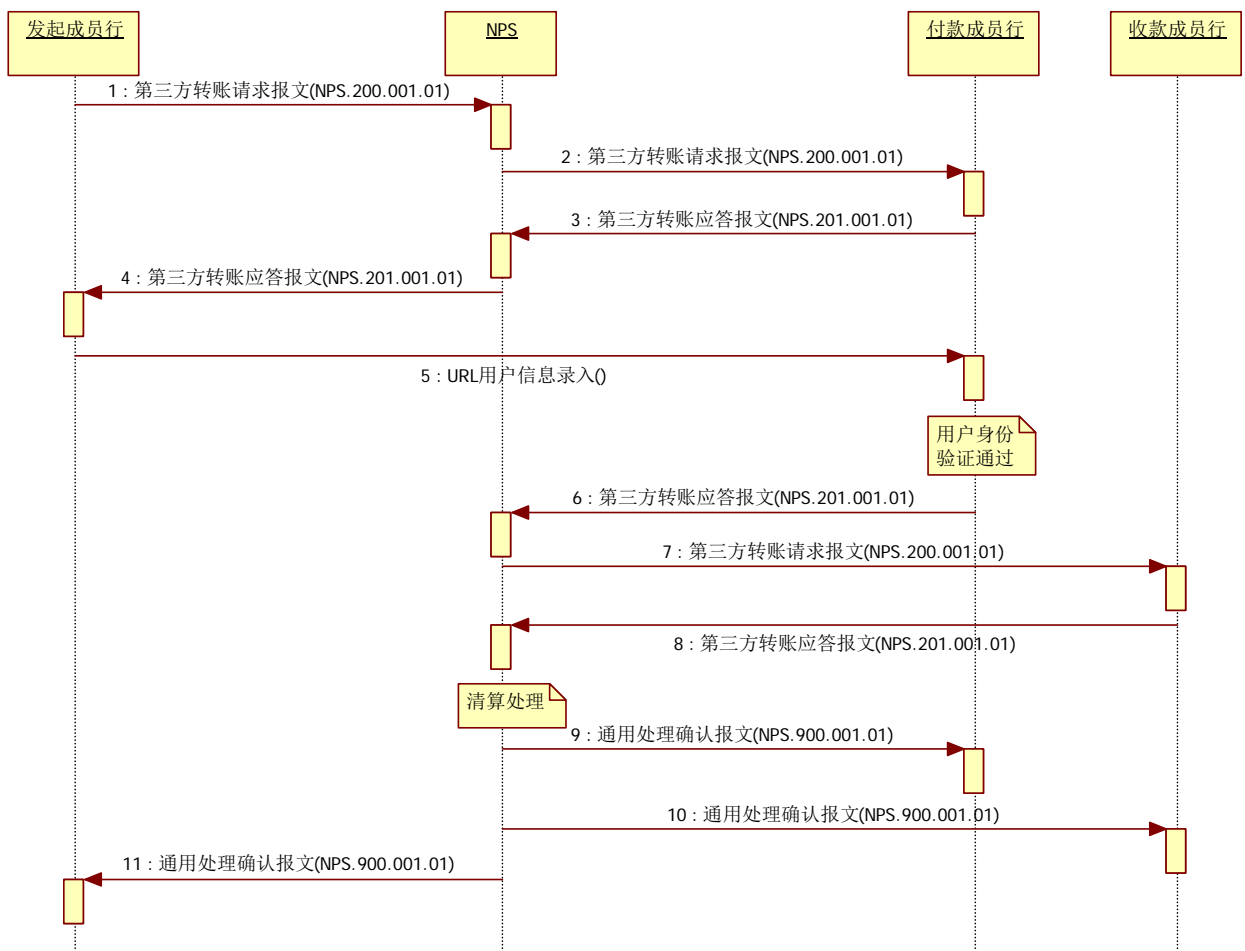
发起成员行

NPS

付款成员行

收款成员行

1 : 第三方转账请求报文(NPS.200.001.01)

2 : 第三方转账请求报文(NPS.200.001.01)

3 : 第三方转账应答报文(NPS.201.001.01)

4 : 第三方转账应答报文(NPS.201.001.01)

5 : URL用户信息录入()

用户身份验证通过

6 : 第三方转账应答报文(NPS.201.001.01)

7 : 第三方转账请求报文(NPS.200.001.01)

8 : 第三方转账应答报文(NPS.201.001.01)

清算处理

9 : 通用处理确认报文(NPS.900.001.01)

10 : 通用处理确认报文(NPS.900.001.01)

11 : 通用处理确认报文(NPS.900.001.01)